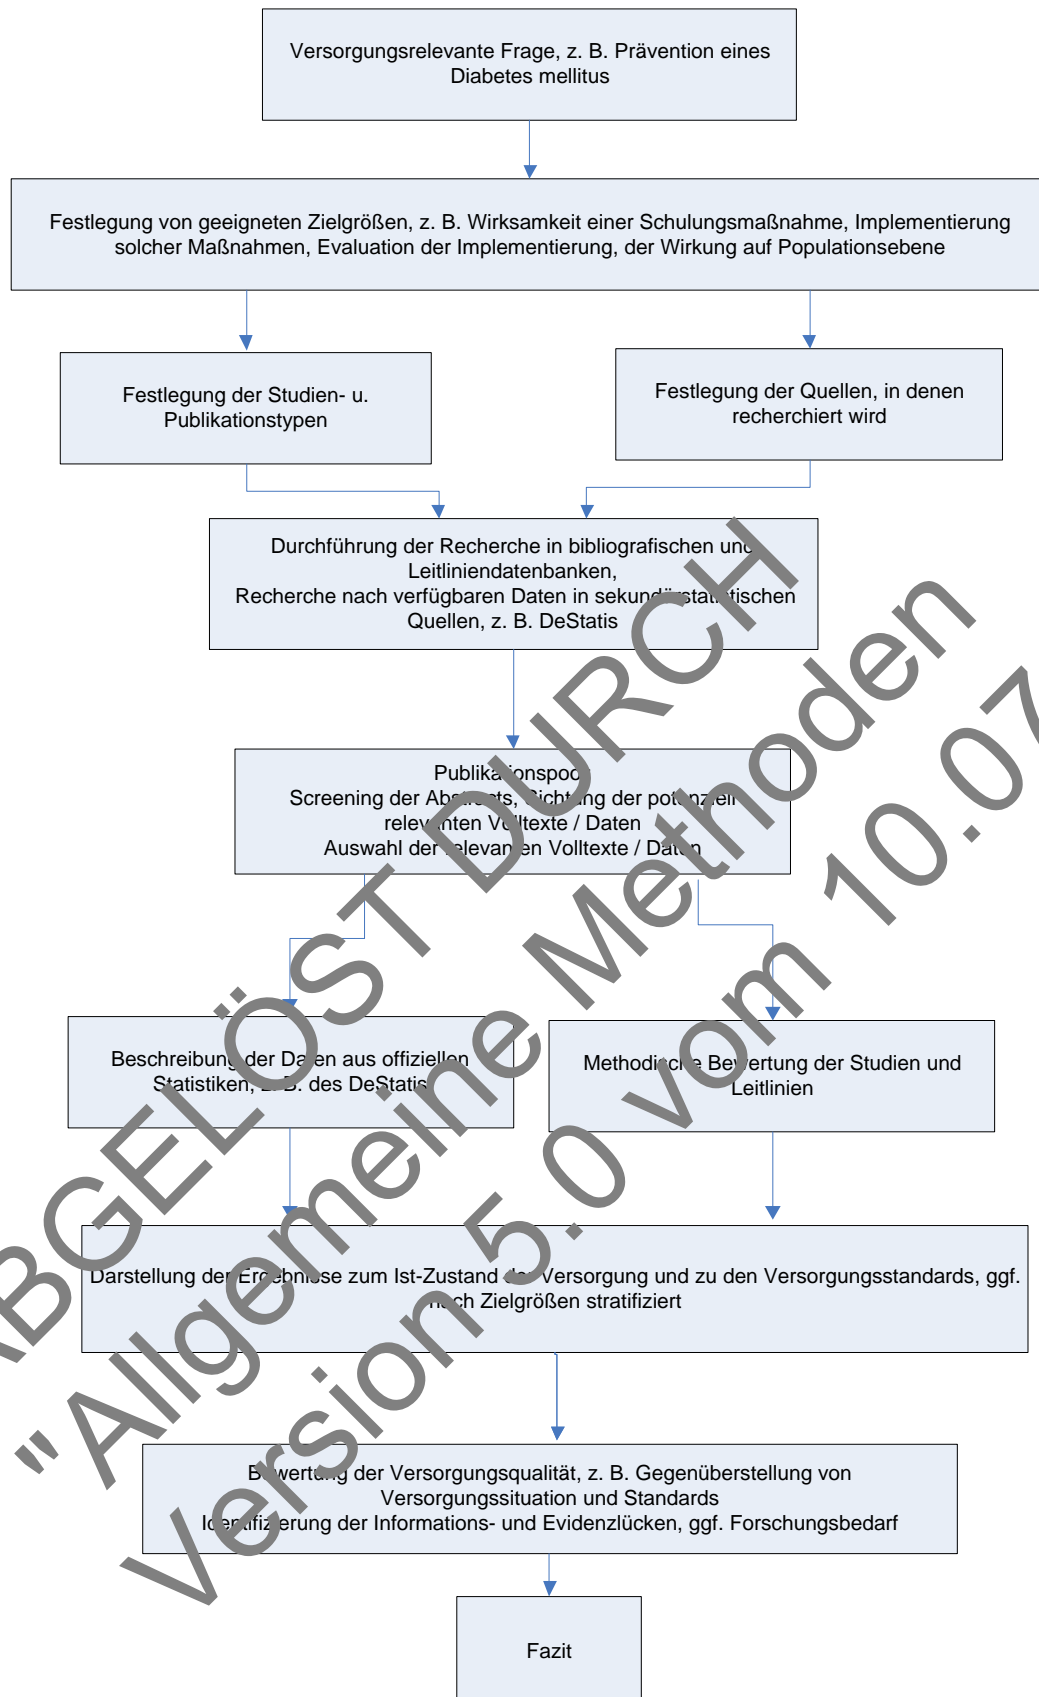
Versorgungsrelevante Frage, z. B. Prävention eines Diabetes mellitus

Festlegung von geeigneten Zielgrößen, z. B. Wirksamkeit einer Schulungsmaßnahme, Implementierung solcher Maßnahmen, Evaluation der Implementierung, der Wirkung auf Populationsebene

Festlegung der Studien- u. Publikationstypen

Festlegung der Quellen, in denen recherchiert wird

Durchführung der Recherche in bibliografischen und Leitliniendatenbanken, Recherche nach verfügbaren Daten in sekundärstatistischen Quellen, z. B. DeStatis

Publikationspool
Screening der Abstracts, Sichtung der potenziell relevanten Volltexte / Daten
Auswahl der relevanten Volltexte / Daten

Beschreibung der Daten aus offiziellen Statistiken, z. B. des DeStatis

Methodische Bewertung der Studien und Leitlinien

Darstellung der Ergebnisse zum Ist-Zustand der Versorgung und zu den Versorgungsstandards, ggf. nach Zielgrößen stratifiziert

Bewertung der Versorgungsqualität, z. B. Gegenüberstellung von Versorgungssituation und Standards
Identifizierung der Informations- und Evidenzlücken, ggf. Forschungsbedarf

Fazit

ABGELÖST DURCH "Allgemeine Methoden Version 5.0 vom 10.07